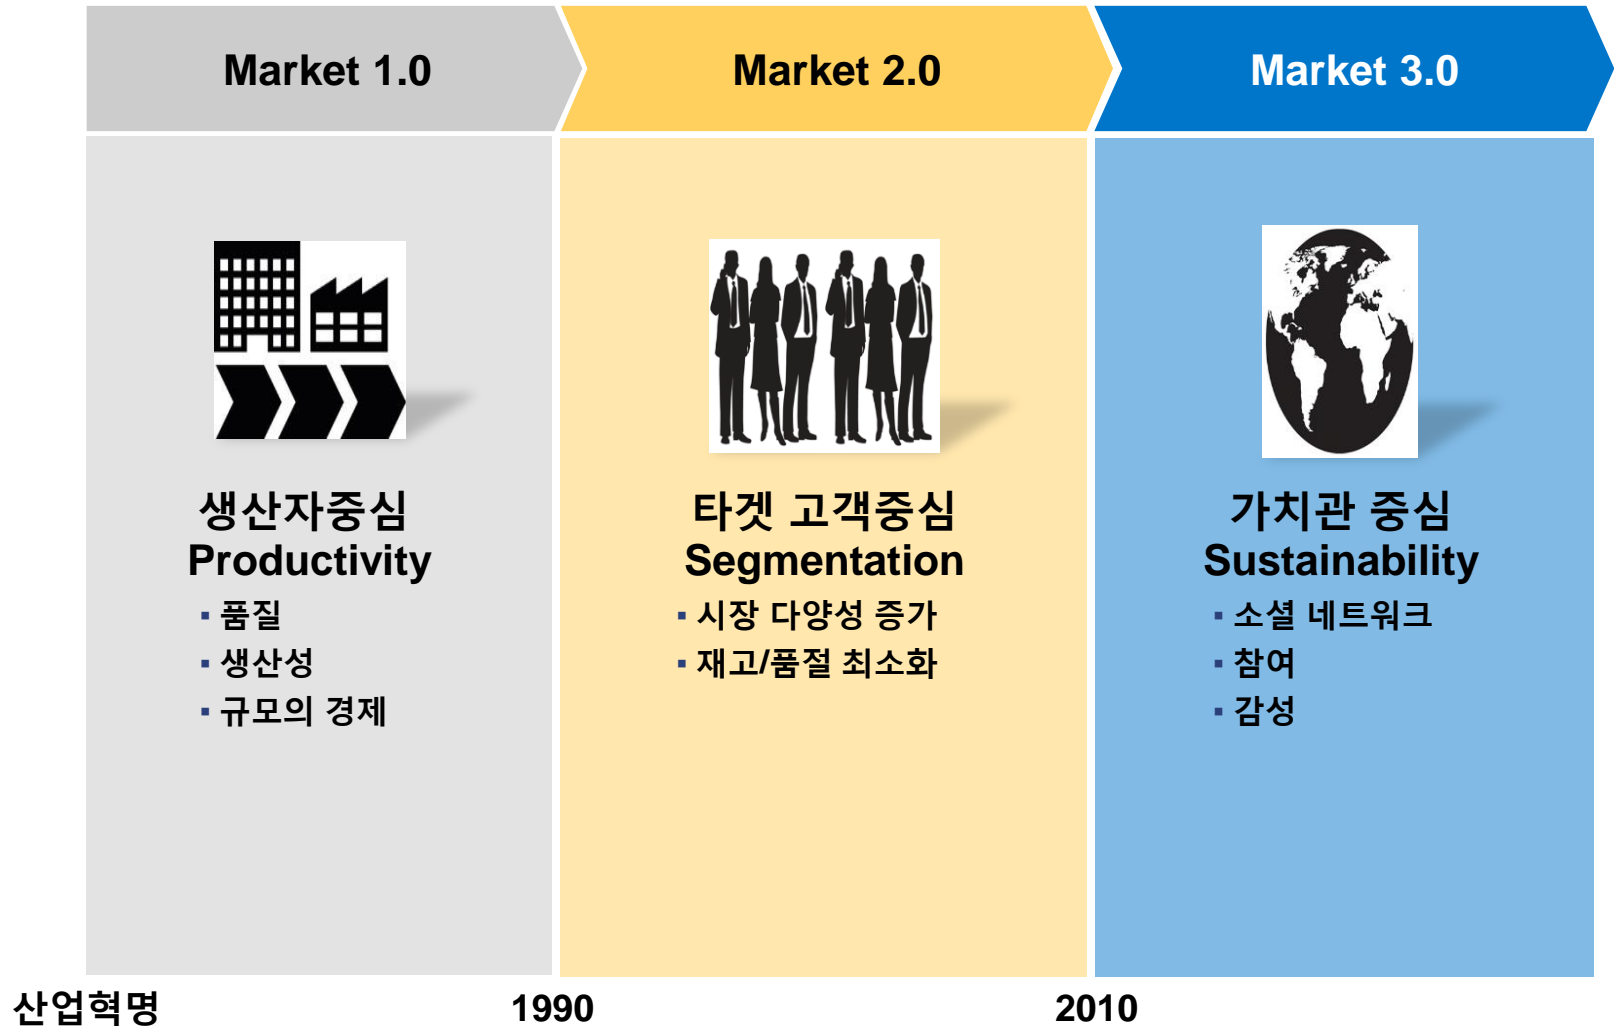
Market 1.0

생산자중심
Productivity
▪ 품질
▪ 생산성
▪ 규모의 경제

Market 2.0

타겟 고객중심
Segmentation
▪ 시장 다양성 증가
▪ 재고/품절 최소화

Market 3.0

가치관 중심
Sustainability
▪ 소셜 네트워크
▪ 참여
▪ 감성

산업혁명
1990
2010